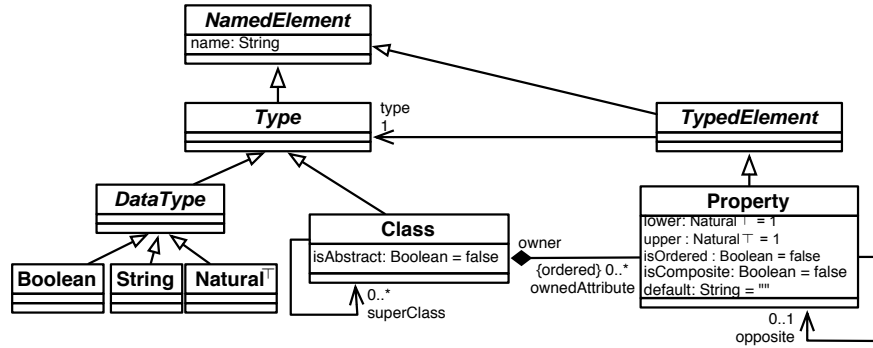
NamedElement
name: String

Type

type
1

TypedElement

DataType

Class
isAbstract: Boolean = false

owner

{ordered} 0..*
ownedAttribute

Property
lower: Natural$\top$ = 1
upper : Natural$\top$ = 1
isOrdered : Boolean = false
isComposite: Boolean = false
default: String = ""

Boolean

String

Natural$^\top$

0..*
superClass

0..1
opposite